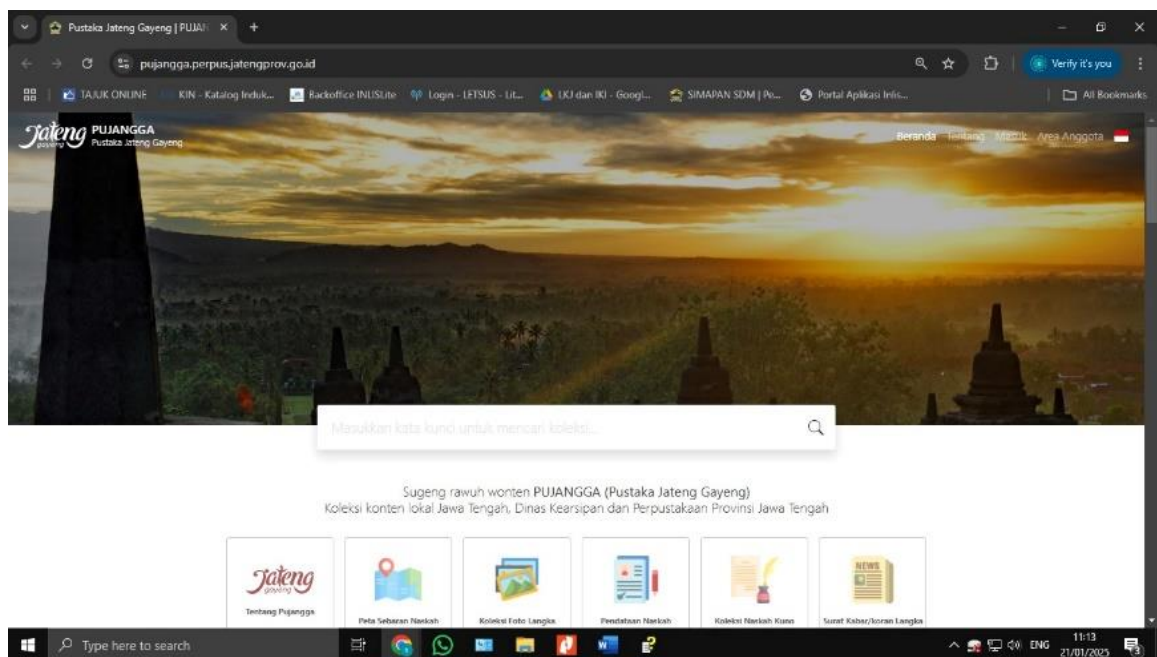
Pustaka Jateng Gayeng | PUJAN ×

pujangga.perpus.jatengprov.go.id

Verify it's you

TAJUK ONLINE KIN - Katalog Induk... Backoffice INLISLite Login - LETSUS - Lit... LKJ dan IKI - Googl... SIMAPAN SDM | Pe... Portal Aplikasi Inlis... All Bookmarks

Jateng gayeng PUJANGGA Pustaka Jateng Gayeng

Beranda Tentang Masuk Area Anggota

Masukkan kata kunci untuk mencari koleksi...

Sugeng rawuh wonten PUJANGGA (Pustaka Jateng Gayeng)
Koleksi konten lokal Jawa Tengah, Dinas Kearsipan dan Perpustakaan Provinsi Jawa Tengah

Jateng gayeng
Tentang Pujangga

Peta Sebaran Naskah

Koleksi Foto Langka

Pendataan Naskah

Koleksi Naskah Kuno

NEWS
Surat Kabar/koran Langka

Type here to search

ENG 11:13 21/01/2025